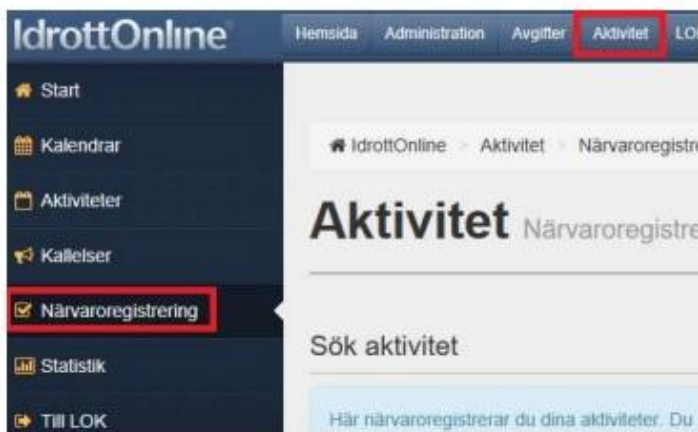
IdrottOnline

Hemsida Administration Avgifter Aktivitet LO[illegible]

Start

Kalendrar

Aktiviteter

Kallelser

Närvaroregistrering

Statistik

Till LOK

IdrottOnline > Aktivitet > Närvaroregistr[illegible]

Aktivitet Närvaroregistre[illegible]

Sök aktivitet

Här närvaroregistrerar du dina aktiviteter. Du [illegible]